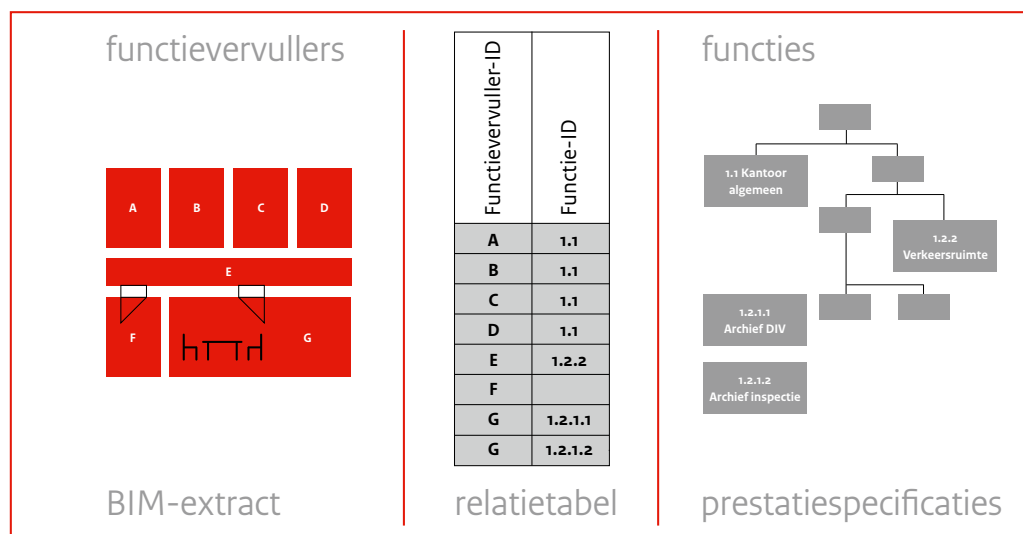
functievervullers

A B C D

E

F G

BIM-extract

| Functievervuller-ID | Functie-ID |
|---|---|
| A | 1.1 |
| B | 1.1 |
| C | 1.1 |
| D | 1.1 |
| E | 1.2.2 |
| F | |
| G | 1.2.1.1 |
| G | 1.2.1.2 |

relatietabel

functies

1.1 Kantoor algemeen

1.2.2 Verkeersruimte

1.2.1.1 Archief DIV

1.2.1.2 Archief inspectie

prestatiespecificaties